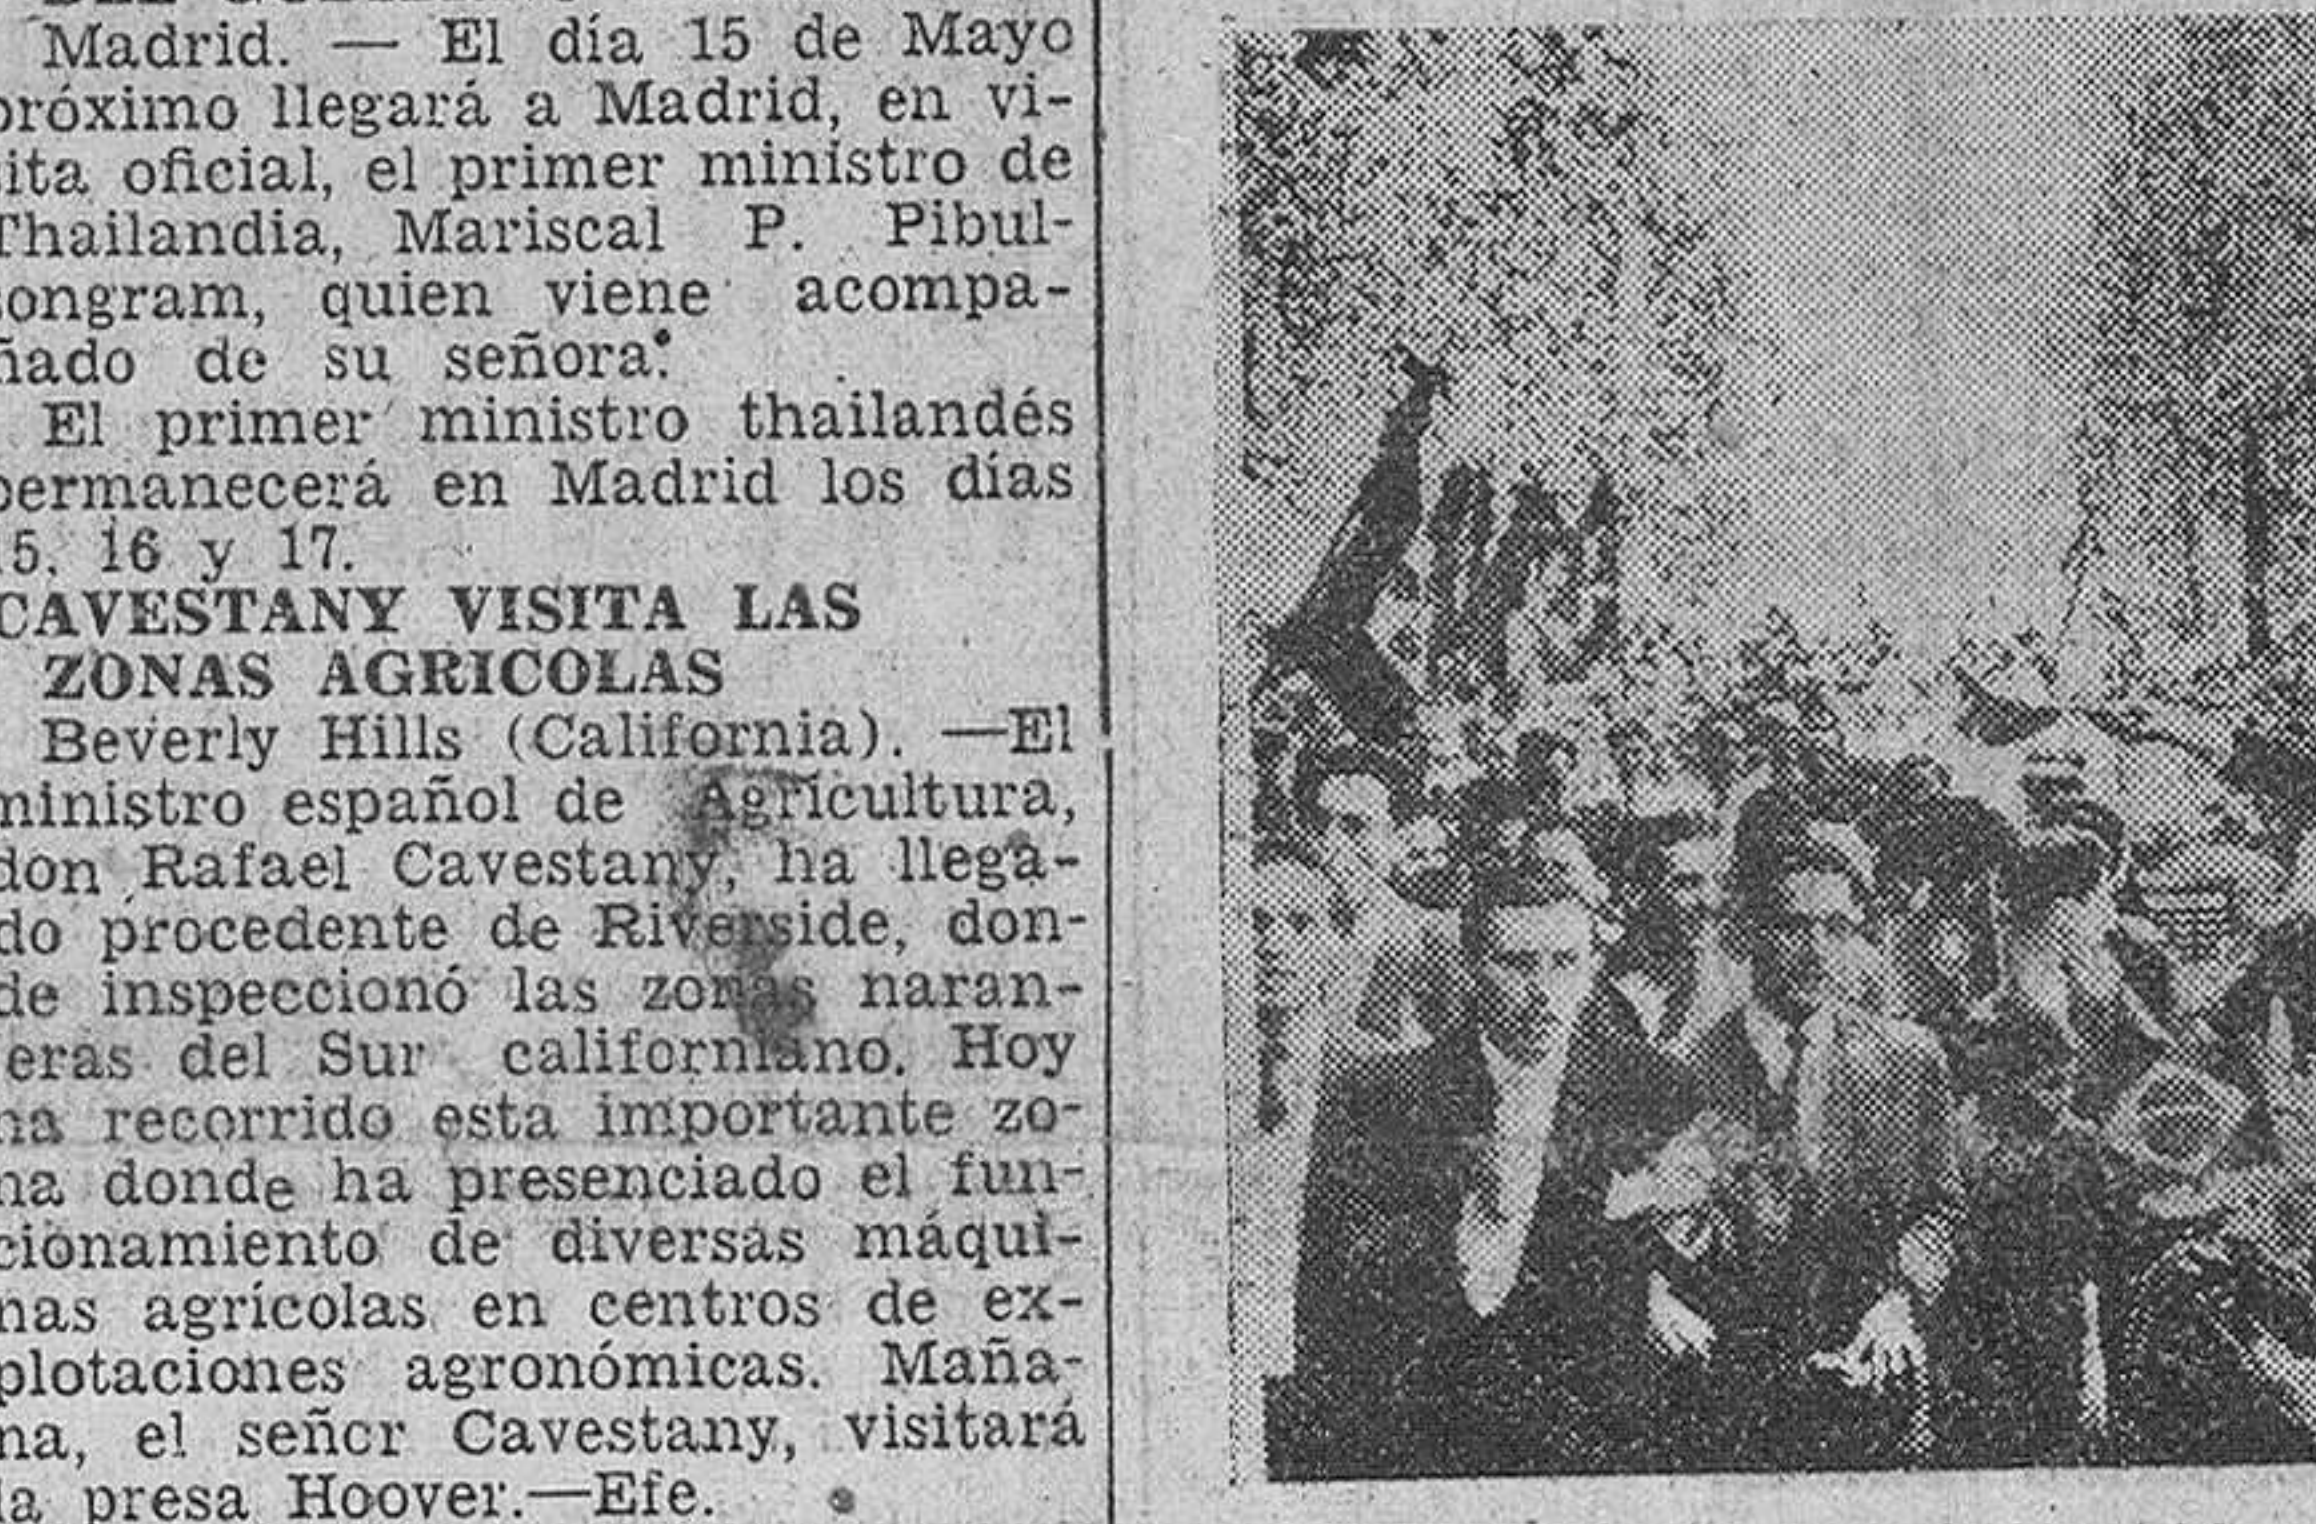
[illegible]

Madrid. — El día 15 de Mayo próximo llegará a Madrid, en visita oficial, el primer ministro de Thailandia, Mariscal P. Pibulsongram, quien viene acompañado de su señora.

El primer ministro thailandés permanecerá en Madrid los días 15, 16 y 17.

CAVESTANY VISITA LAS ZONAS AGRICOLAS

Beverly Hills (California). —El ministro español de Agricultura, don Rafael Cavestany, ha llegado procedente de Riverside, donde inspeccionó las zonas naranjeras del Sur californiano. Hoy ha recorrido esta importante zona donde ha presenciado el funcionamiento de diversas máquinas agrícolas en centros de explotaciones agronómicas. Mañana, el señcr Cavestany, visitará la presa Hoover.—Efe.